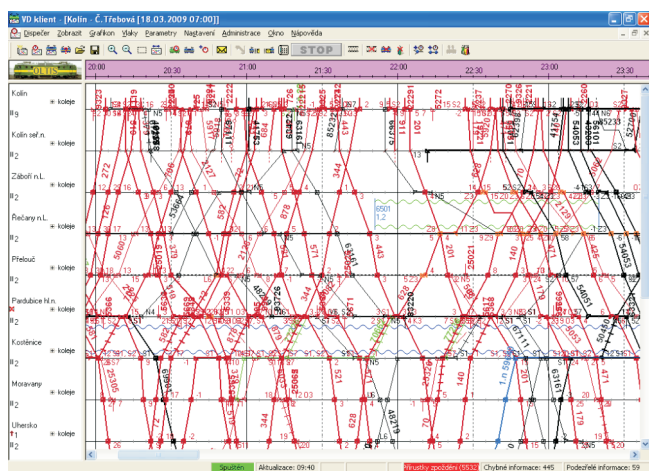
VD klient - [Kolín - Č.Třebová [18.03.2009 07:00]]

Dispečer Zobrazit Grafikon Vlaky Parametry Nastavení Administrace Okno Nápověda

STOP

OLTIS

20:00 20:30 21:00 21:30 22:00 22:30 23:00 23:30

Kolín koleje
Kolín seř.n. koleje
Záboří n.L. koleje
Řečany n.L. koleje
Přelouč koleje
Pardubice hl.n. koleje
Kostěnice koleje
Moravany koleje
Uhersko koleje

Spuštěn Aktualizace: 09:40 Přírůstky zpoždění [5532] Chybné informace: 445 Podezřelé informace: 59